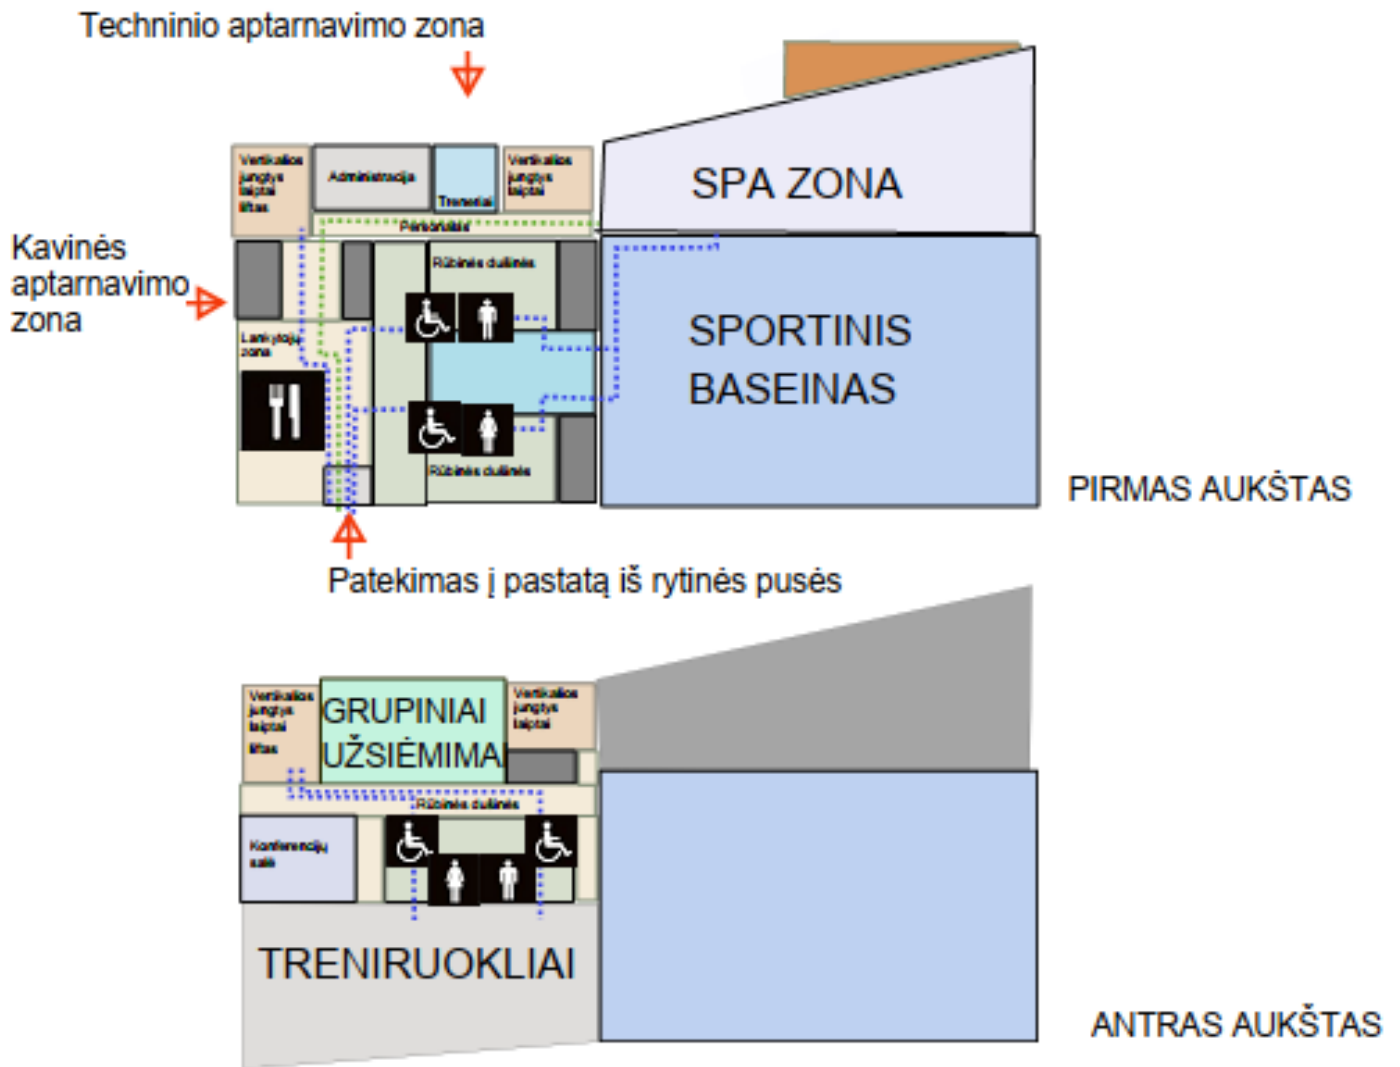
Techninio aptarnavimo zona

Vertikalios jungtys laiptai liftas

Administracija

Treneriai

Vertikalios jungtys laiptai

Personalas

SPA ZONA

Kavinės aptarnavimo zona

Rūbinės dušinės

Lankytojų zona

Rūbinės dušinės

SPORTINIS BASEINAS

PIRMAS AUKŠTAS

Patekimas į pastatą iš rytinės pusės

Vertikalios jungtys laiptai liftas

GRUPINIAI UŽSIĖMIMAI

Vertikalios jungtys laiptai

Rūbinės dušinės

Konferencijų salė

TRENIRUOKLIAI

ANTRAS AUKŠTAS